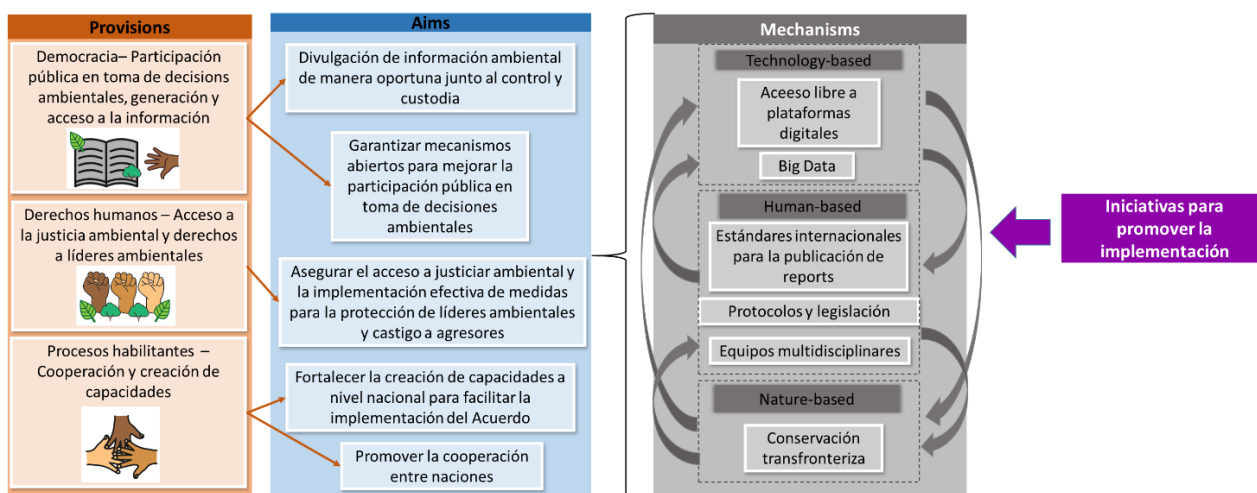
Provisions

Democracia– Participación pública en toma de decisiones ambientales, generación y acceso a la información

Derechos humanos – Acceso a la justicia ambiental y derechos a líderes ambientales

Procesos habilitantes – Cooperación y creación de capacidades

Aims

Divulgación de información ambiental de manera oportuna junto al control y custodia

Garantizar mecanismos abiertos para mejorar la participación pública en toma de decisiones ambientales

Asegurar el acceso a justiciar ambiental y la implementación efectiva de medidas para la protección de líderes ambientales y castigo a agresores

Fortalecer la creación de capacidades a nivel nacional para facilitar la implementación del Acuerdo

Promover la cooperación entre naciones

Mechanisms

Technology-based

Acceso libre a plataformas digitales

Big Data

Human-based

Estándares internacionales para la publicación de reports

Protocolos y legislación

Equipos multidisciplinares

Nature-based

Conservación transfronteriza

Iniciativas para promover la implementación